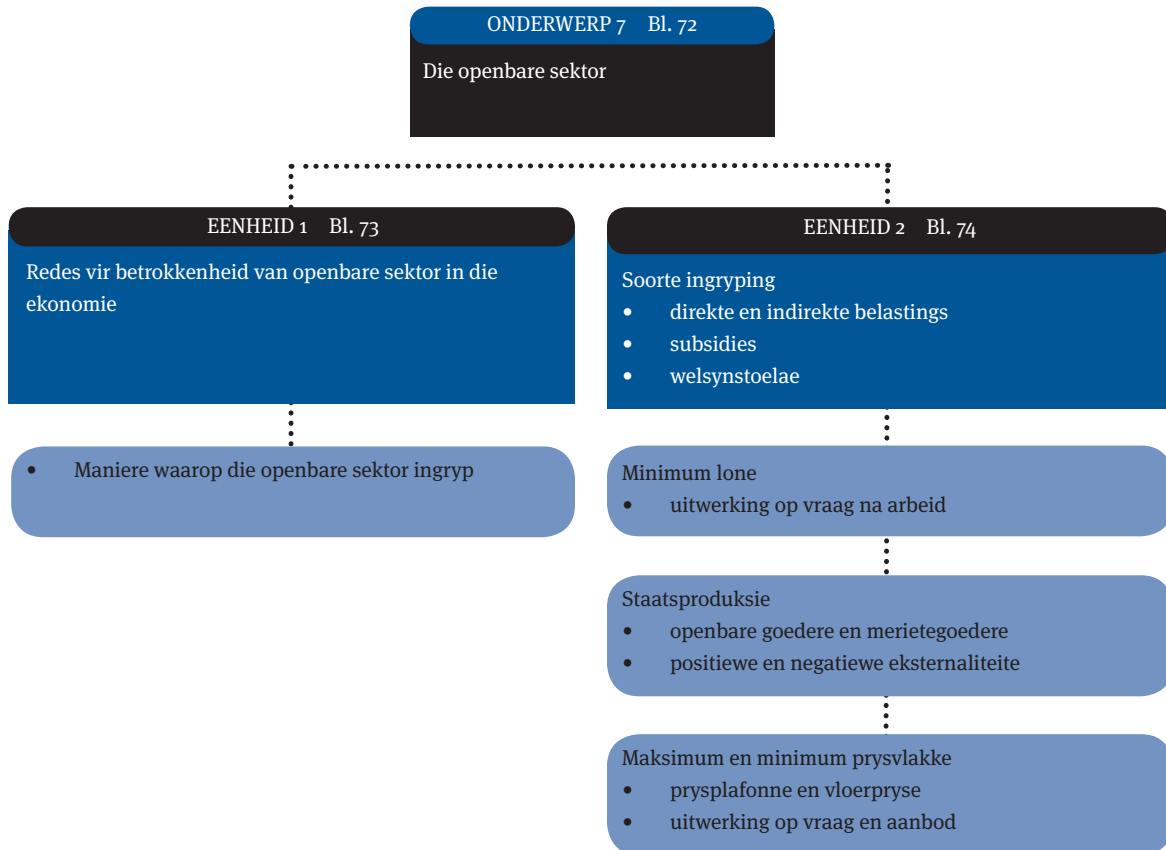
ONDERWERP 7 Bl. 72

Die openbare sektor

EENHEID 1 Bl. 73

Redes vir betrokkenheid van openbare sektor in die ekonomie

• Maniere waarop die openbare sektor ingryp

EENHEID 2 Bl. 74

Soorte ingryping
• direkte en indirekte belastings
• subsidies
• welsynstoelae

Minimum lone
• uitwerking op vraag na arbeid

Staatsproduksie
• openbare goedere en merietegoedere
• positiewe en negatiewe eksternaliteite

Maksimum en minimum prysvlakke
• prysplafonne en vloerpryse
• uitwerking op vraag en aanbod